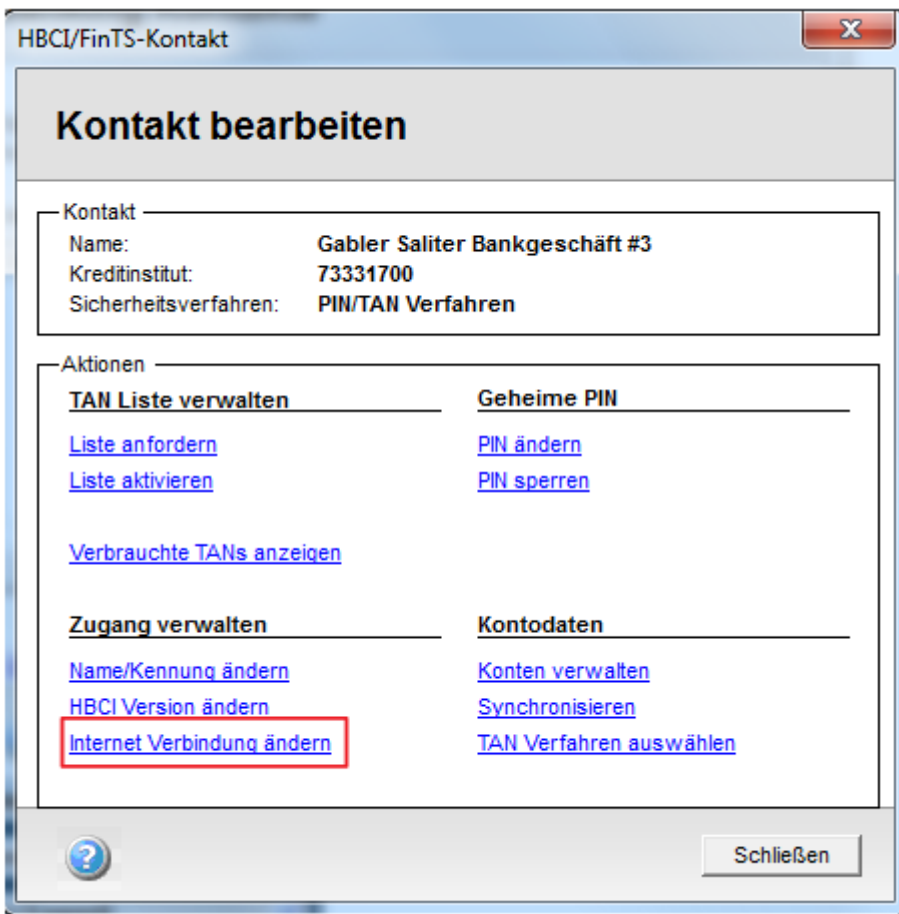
HBCI/FinTS-Kontakt

Kontakt bearbeiten

Kontakt
Name: Gabler Saliter Bankgeschäft #3
Kreditinstitut: 73331700
Sicherheitsverfahren: PIN/TAN Verfahren

Aktionen

TAN Liste verwalten
Liste anfordern
Liste aktivieren
Verbrauchte TANs anzeigen

Geheime PIN
PIN ändern
PIN sperren

Zugang verwalten
Name/Kennung ändern
HBCI Version ändern
Internet Verbindung ändern

Kontodaten
Konten verwalten
Synchronisieren
TAN Verfahren auswählen

Schließen